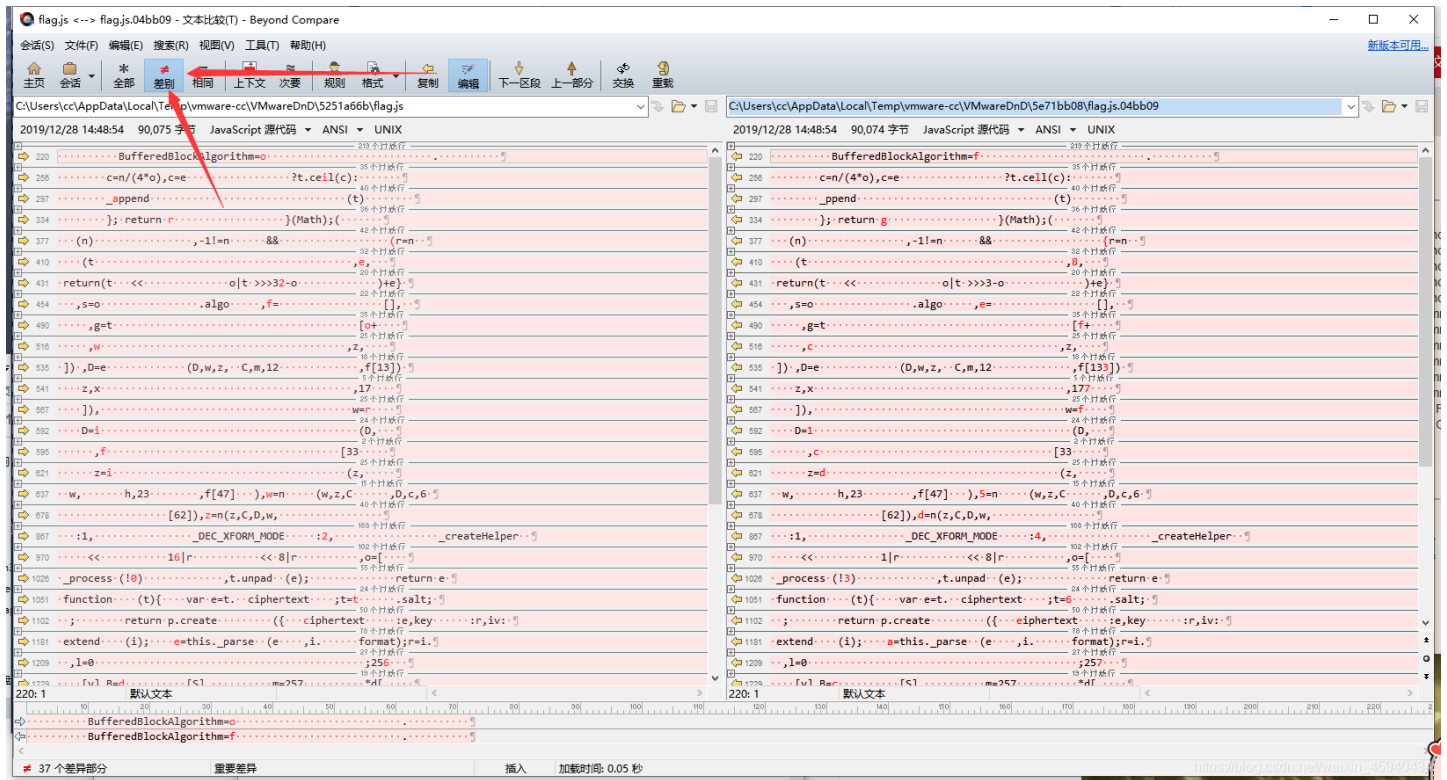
flag.js <--> flag.js.04bb09 - 文本比较(T) - Beyond Compare

会话(S) 文件(F) 编辑(E) 搜索(R) 视图(V) 工具(T) 帮助(H)

新版本可用...

主页 会话 全部 差别 相同 上下文 次要 规则 格式 复制 编辑 下一区段 上一部分 交换 重载

C:\Users\cc\AppData\Local\Temp\vmware-cc\VMwareDnD\5251a66b\flag.js

C:\Users\cc\AppData\Local\Temp\vmware-cc\VMwareDnD\5e71bb08\flag.js.04bb09

2019/12/28 14:48:54 90,075 字节 JavaScript 源代码 ANSI UNIX

2019/12/28 14:48:54 90,074 字节 JavaScript 源代码 ANSI UNIX

220 BufferedBlockAlgorithm=o .
256 c=n/(4*o),c=e ?t.ceil(c):
297 _append (t)
334 }; return r }(Math);(
377 (n) ,-1!=n && (r=n
410 (t ,e,
431 return(t << o|t >>>32-o )+e}
454 ,s=o .algo ,f= [],
490 ,g=t [o+
516 ,w ,z,
535 ]) ,D=e (D,w,z, C,m,12 ,f[13])
541 z,x ,17
567 ]), w=r
592 D=i (D,
595 ,f [33
621 z=i (z,
637 w, h,23 ,f[47] ),w=n (w,z,C ,D,c,6
678 [62]),z=n(z,C,D,w,
867 :1, _DEC_XFORM_MODE :2, _createHelper
970 << 16|r << 8|r ,o=[
1026 _process (!0) ,t.unpad (e); return e
1051 function (t){ var e=t. ciphertext ;t=t .salt;
1102 ; return p.create ({ ciphertext :e,key :r,iv:
1181 extend (i); e=this._parse (e ,i. format);r=i.
1209 ,l=0 ;256

220 BufferedBlockAlgorithm=f .
256 c=n/(4*o),c=e ?t.ceil(c):
297 _ppend (t)
334 }; return g }(Math);(
377 (n) ,-1!=n && (r=n
410 (t ,8,
431 return(t << o|t >>>3-o )+e}
454 ,s=o .algo ,e= [],
490 ,g=t [f+
516 ,c ,z,
535 ]) ,D=e (D,w,z, C,m,12 ,f[133])
541 z,x ,177
567 ]), w=f
592 D=1 (D,
595 ,c [33
621 z=d (z,
637 w, h,23 ,f[47] ),5=n (w,z,C ,D,c,6
678 [62]),d=n(z,C,D,w,
867 :1, _DEC_XFORM_MODE :4, _createHelper
970 << 1|r << 8|r ,o=[
1026 _process (!3) ,t.unpad (e); return e
1051 function (t){ var e=t. ciphertext ;t=6 .salt;
1102 ; return p.create ({ eiphertext :e,key :r,iv:
1181 extend (i); a=this._parse (e ,i. format);r=i.
1209 ,l=0 ;257

220: 1 默认文本
220: 1 默认文本

BufferedBlockAlgorithm=o .
BufferedBlockAlgorithm=f .

37 个差异部分 重要差异 插入 加载时间: 0.05 秒